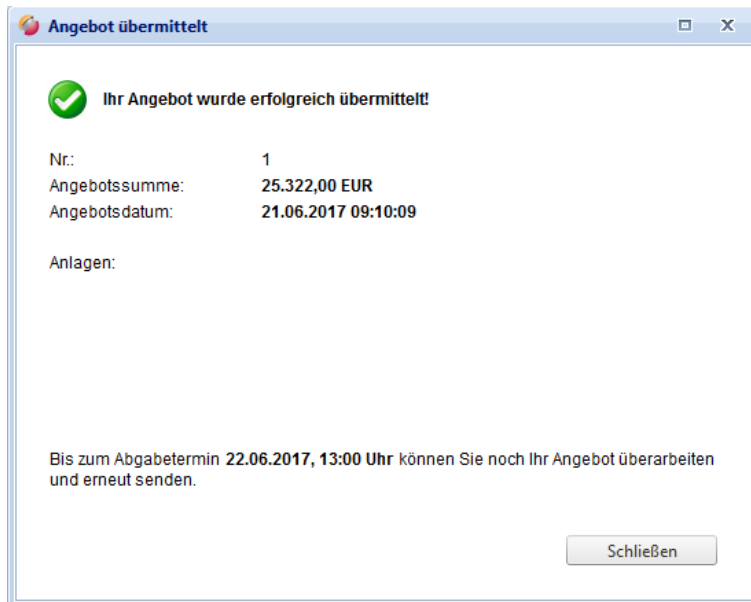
Angebot übermittelt

Ihr Angebot wurde erfolgreich übermittelt!

| | |
|---|---|
| Nr.: | 1 |
| Angebotssumme: | 25.322,00 EUR |
| Angebotsdatum: | 21.06.2017 09:10:09 |

Anlagen:

Bis zum Abgabetermin 22.06.2017, 13:00 Uhr können Sie noch Ihr Angebot überarbeiten und erneut senden.

Schließen